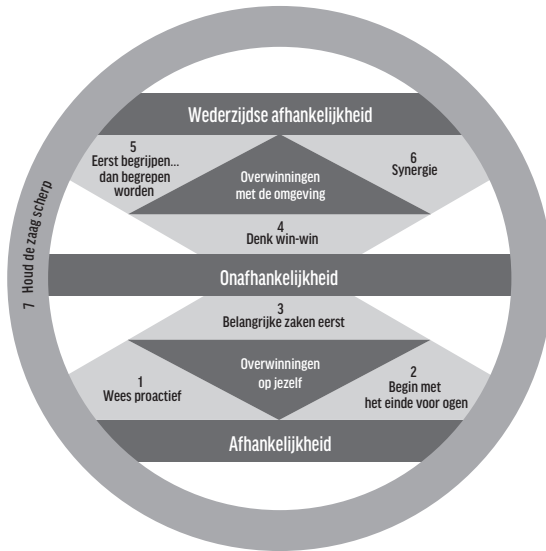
7 Houd de zaag scherp

Wederzijdse afhankelijkheid

5
Eerst begrijpen... dan begrepen worden

Overwinningen met de omgeving

6
Synergie

4
Denk win-win

Onafhankelijkheid

3
Belangrijke zaken eerst

1
Wees proactief

Overwinningen op jezelf

2
Begin met het einde voor ogen

Afhankelijkheid